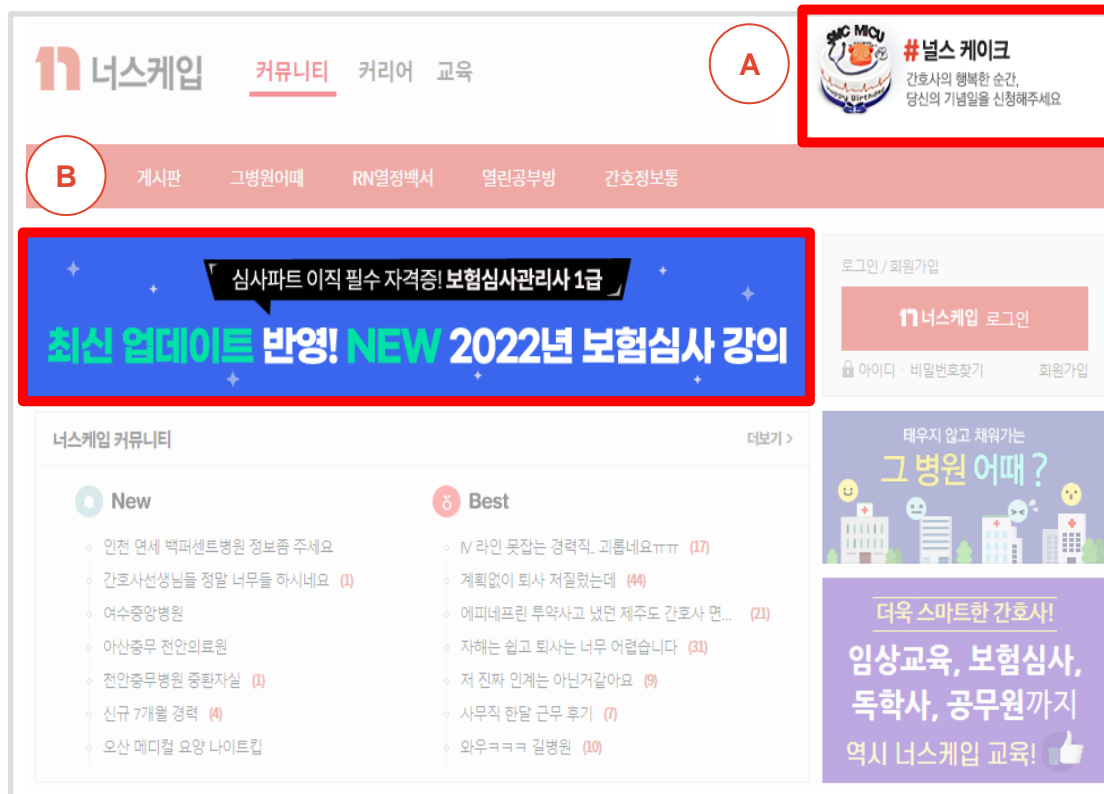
너스케입 커뮤니티 커리어 교육

A

SMC MICU
Happy Birthday

# 널스 케이크
간호사의 행복한 순간,
당신의 기념일을 신청해주세요

B

게시판 그병원어때 RN열정백서 열린공부방 간호정보통

심사파트 이직 필수 자격증! 보험심사관리사 1급
최신 업데이트 반영! NEW 2022년 보험심사 강의

로그인 / 회원가입
너스케입 로그인
아이디 · 비밀번호찾기 회원가입

너스케입 커뮤니티 더보기 >

New
인천 연세 백퍼센트병원 정보좀 주세요
간호사선생님들 정말 너무들 하시네요 (1)
여수중앙병원
아산충무 천안의료원
천안충무병원 중환자실 (1)
신규 7개월 경력 (4)
오산 메디컬 요양 나이트킵

Best
Ⅳ 라인 못잡는 경력직.. 괴롭네요ㅠㅠ (17)
계획없이 퇴사 저질렀는데 (44)
에피네프린 투약사고 냈던 제주도 간호사 면... (21)
자해는 쉽고 퇴사는 너무 어렵습니다 (31)
저 진짜 인계는 아닌거같아요 (9)
사무직 한달 근무 후기 (7)
와우ㅋㅋㅋ 길병원 (10)

태우지 않고 채워가는
그 병원 어때 ?

더욱 스마트한 간호사!
임상교육, 보험심사,
독학사, 공무원까지
역시 너스케입 교육!